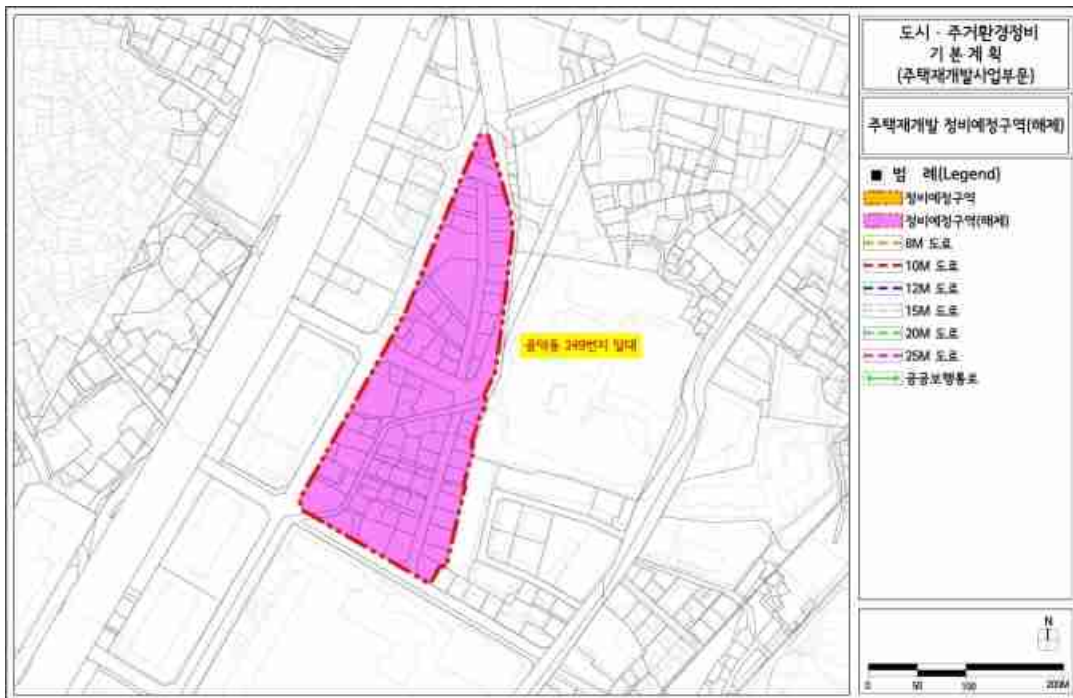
도시 · 주거환경정비
기 본 계 획
(주택재개발사업부문)

주택재개발 정비예정구역(해제)

■ 범 례(Legend)
정비예정구역
정비예정구역(해제)
8M 도로
10M 도로
12M 도로
15M 도로
20M 도로
25M 도로
공공보행통로

응암동 249번지 일대

N

0 50 100 200M